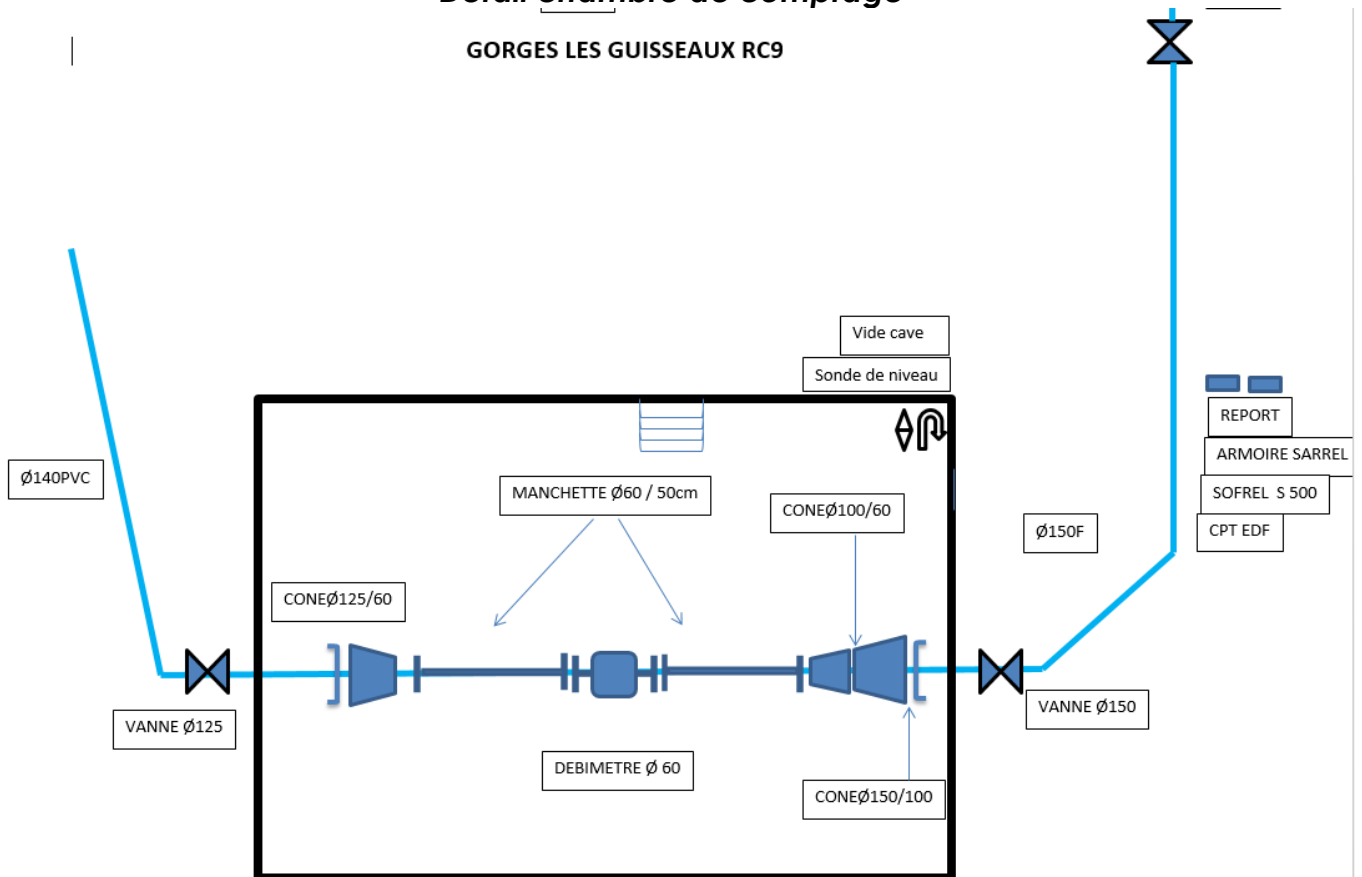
Détail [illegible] de comptage

GORGES LES GUISSEAUX RC9

Vide cave

Sonde de niveau

REPORT

ARMOIRE SARREL

SOFREL S 500

CPT EDF

Ø140PVC

MANCHETTE Ø60 / 50cm

CONEØ100/60

Ø150F

CONEØ125/60

VANNE Ø125

VANNE Ø150

DEBIMETRE Ø 60

CONEØ150/100